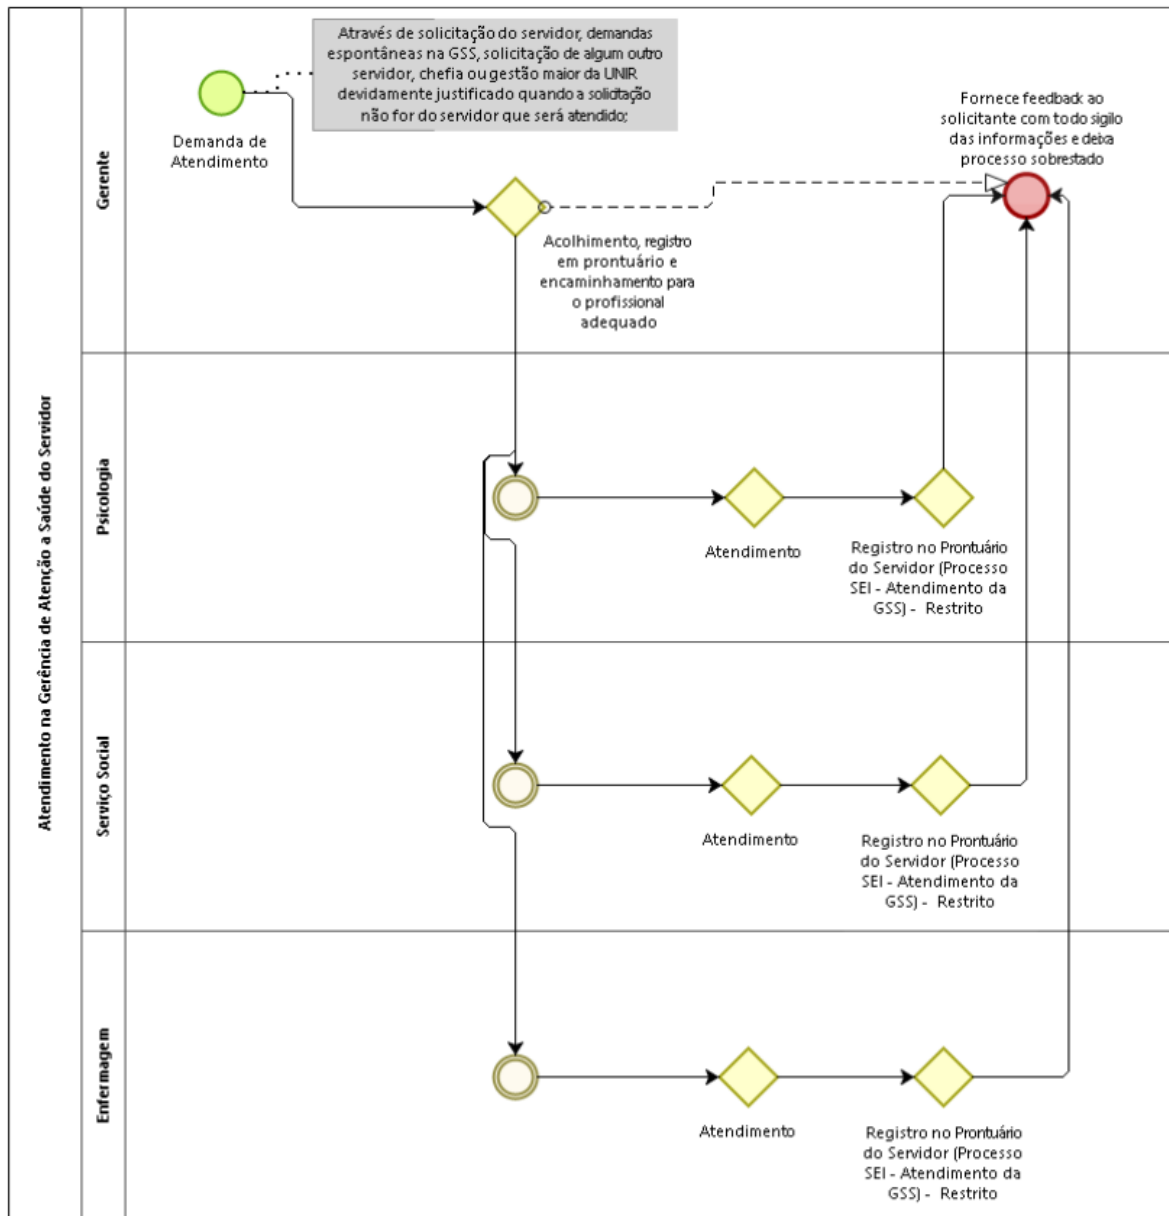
Atendimento na Gerência de Atenção a Saúde do Servidor

Gerente

Através de solicitação do servidor, demandas espontâneas na GSS, solicitação de algum outro servidor, chefia ou gestão maior da UNIR devidamente justificado quando a solicitação não for do servidor que será atendido;

Demanda de Atendimento

Fornece feedback ao solicitante com todo sigilo das informações e deixa processo sobrestado

Acolhimento, registro em prontuário e encaminhamento para o profissional adequado

Psicologia

Atendimento

Registro no Prontuário do Servidor (Processo SEI - Atendimento da GSS) - Restrito

Serviço Social

Atendimento

Registro no Prontuário do Servidor (Processo SEI - Atendimento da GSS) - Restrito

Enfermagem

Atendimento

Registro no Prontuário do Servidor (Processo SEI - Atendimento da GSS) - Restrito